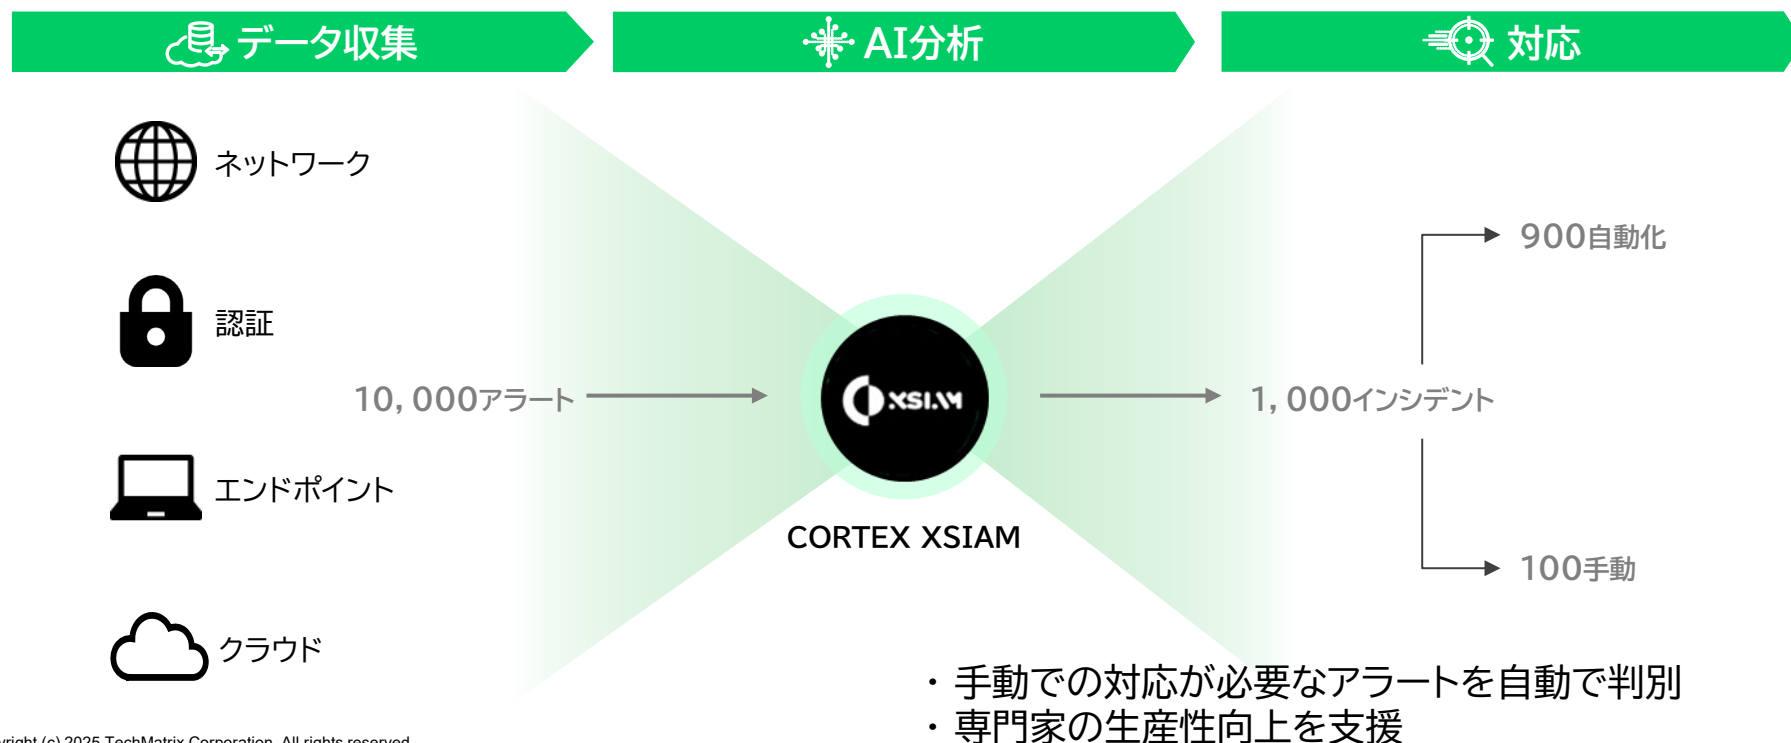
データ収集

AI分析

対応

ネットワーク

認証

エンドポイント

クラウド

10, 000アラート

XSIAM

CORTEX XSIAM

1, 000インシデント

900自動化

100手動

・手動での対応が必要なアラートを自動で判別

・専門家の生産性向上を支援

yright (c) 2025 TechMatrix Corporation. All rights reserved.